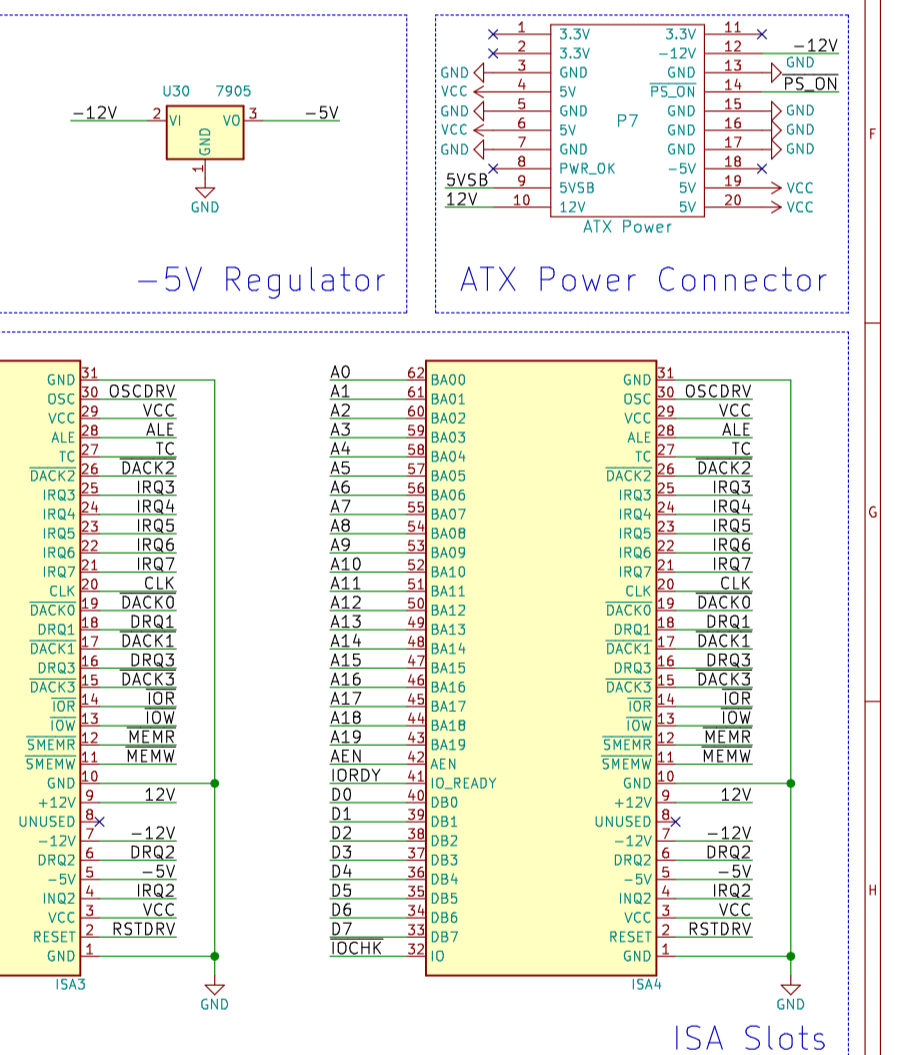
U30 7905
−12V 2 VI VO 3 −5V
GND
1
GND

−5V Regulator

1 3.3V 3.3V 11
2 3.3V −12V 12 −12V
GND 3 GND GND 13 GND
VCC 4 5V PS_ON 14 PS_ON
GND 5 GND P7 GND 15 GND
VCC 6 5V GND 16 GND
GND 7 GND GND 17 GND
8 PWR_OK −5V 18
5VSB 9 5VSB 5V 19 VCC
12V 10 12V 5V 20 VCC
ATX Power

ATX Power Connector

F
G
H

GND 31
OSC 30 OSCDRV
VCC 29 VCC
ALE 28 ALE
TC 27 TC
DACK2 26 DACK2
IRQ3 25 IRQ3
IRQ4 24 IRQ4
IRQ5 23 IRQ5
IRQ6 22 IRQ6
IRQ7 21 IRQ7
CLK 20 CLK
DACK0 19 DACK0
DRQ1 18 DRQ1
DACK1 17 DACK1
DRQ3 16 DRQ3
DACK3 15 DACK3
IOR 14 IOR
IOW 13 IOW
SMEMR 12 MEMR
SMEMW 11 MEMW
GND 10
+12V 9 12V
UNUSED 8
−12V 7 −12V
DRQ2 6 DRQ2
−5V 5 −5V
INQ2 4 IRQ2
VCC 3 VCC
RESET 2 RSTDRV
GND 1
ISA3
GND

A0 62 BA00
A1 61 BA01
A2 60 BA02
A3 59 BA03
A4 58 BA04
A5 57 BA05
A6 56 BA06
A7 55 BA07
A8 54 BA08
A9 53 BA09
A10 52 BA10
A11 51 BA11
A12 50 BA12
A13 49 BA13
A14 48 BA14
A15 47 BA15
A16 46 BA16
A17 45 BA17
A18 44 BA18
A19 43 BA19
AEN 42 AEN
IORDY 41 IO_READY
D0 40 DB0
D1 39 DB1
D2 38 DB2
D3 37 DB3
D4 36 DB4
D5 35 DB5
D6 34 DB6
D7 33 DB7
IOCHK 32 IO

GND 31
OSC 30 OSCDRV
VCC 29 VCC
ALE 28 ALE
TC 27 TC
DACK2 26 DACK2
IRQ3 25 IRQ3
IRQ4 24 IRQ4
IRQ5 23 IRQ5
IRQ6 22 IRQ6
IRQ7 21 IRQ7
CLK 20 CLK
DACK0 19 DACK0
DRQ1 18 DRQ1
DACK1 17 DACK1
DRQ3 16 DRQ3
DACK3 15 DACK3
IOR 14 IOR
IOW 13 IOW
SMEMR 12 MEMR
SMEMW 11 MEMW
GND 10
+12V 9 12V
UNUSED 8
−12V 7 −12V
DRQ2 6 DRQ2
−5V 5 −5V
INQ2 4 IRQ2
VCC 3 VCC
RESET 2 RSTDRV
GND 1
ISA4
GND

ISA Slots